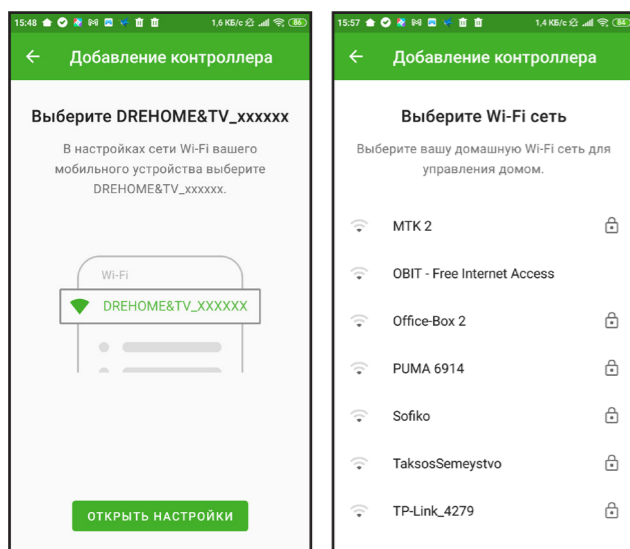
15:48 1,6 КБ/с 86

← Добавление контроллера

Выберите DREHOME&TV_xxxxxx

В настройках сети Wi-Fi вашего мобильного устройства выберите DREHOME&TV_xxxxxx.

Wi-Fi

DREHOME&TV_XXXXXX

ОТКРЫТЬ НАСТРОЙКИ

15:57 1,4 КБ/с 84

← Добавление контроллера

Выберите Wi-Fi сеть

Выберите вашу домашнюю Wi-Fi сеть для управления домом.

MTK 2

OBIT - Free Internet Access

Office-Box 2

PUMA 6914

Sofiko

TaksosSemeystvo

TP-Link_4279